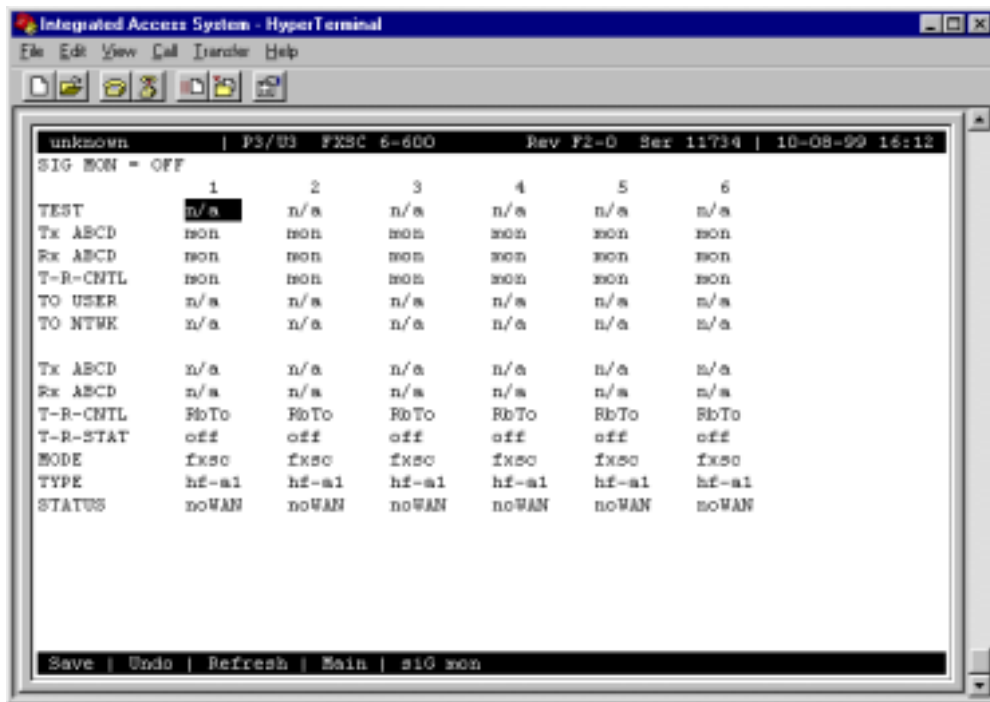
Integrated Access System - HyperTerminal

File Edit View Call Transfer Help

unknown | P3/U3 FXSC 6-600 Rev F2-0 Ser 11734 | 10-08-99 16:12

SIG MON = OFF

| | 1 | 2 | 3 | 4 | 5 | 6 |
|---|---|---|---|---|---|---|
| TEST | n/a | n/a | n/a | n/a | n/a | n/a |
| Tx ABCD | mon | mon | mon | mon | mon | mon |
| Rx ABCD | mon | mon | mon | mon | mon | mon |
| T-R-CNTL | mon | mon | mon | mon | mon | mon |
| TO USER | n/a | n/a | n/a | n/a | n/a | n/a |
| TO NTWK | n/a | n/a | n/a | n/a | n/a | n/a |
| | | | | | | |
| Tx ABCD | n/a | n/a | n/a | n/a | n/a | n/a |
| Rx ABCD | n/a | n/a | n/a | n/a | n/a | n/a |
| T-R-CNTL | RbTo | RbTo | RbTo | RbTo | RbTo | RbTo |
| T-R-STAT | off | off | off | off | off | off |
| MODE | fxsc | fxsc | fxsc | fxsc | fxsc | fxsc |
| TYPE | hf-a1 | hf-a1 | hf-a1 | hf-a1 | hf-a1 | hf-a1 |
| STATUS | noWAN | noWAN | noWAN | noWAN | noWAN | noWAN |

Save | Undo | Refresh | Main | siG mon